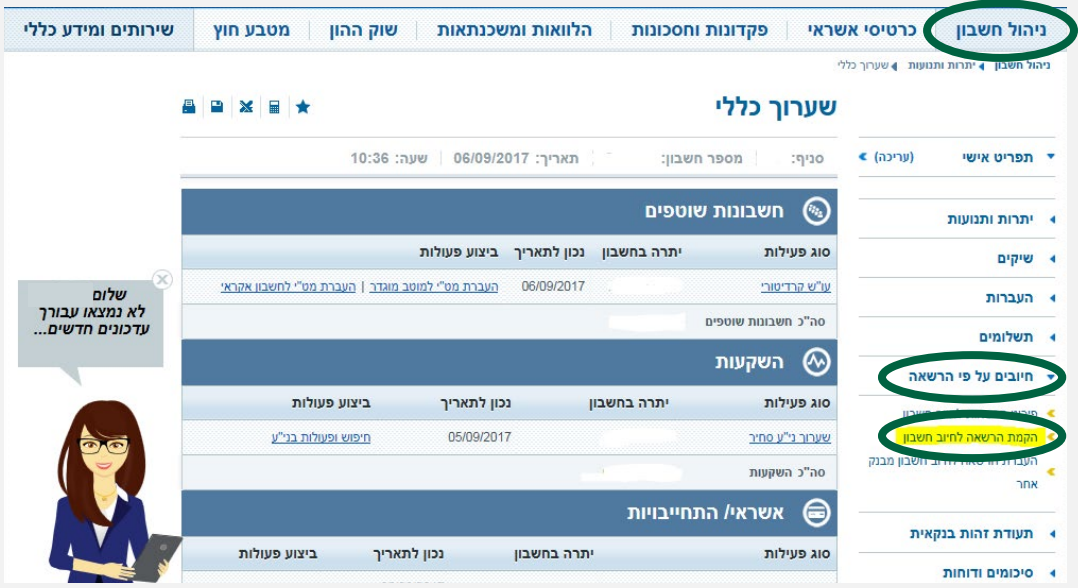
ניהול חשבון | כרטיסי אשראי | פקדונות וחסכונות | הלוואות ומשכנתאות | שוק ההון | מטבע חוץ | שירותים ומידע כללי

ניהול חשבון ◂ יתרות ותנועות ◂ שערוך כללי

שערוך כללי

סניף: | מספר חשבון: | תאריך: 06/09/2017 | שעה: 10:36

תפריט אישי (עריכה)

יתרות ותנועות

שיקים

העברות

תשלומים

חיובים על פי הרשאה

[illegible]

הקמת הרשאה לחיוב חשבון

העברת הרשאה לחיוב חשבון מבנק אחר

תעודת זהות בנקאית

סיכומים ודוחות

חשבונות שוטפים

| סוג פעילות | יתרה בחשבון | נכון לתאריך | ביצוע פעולות |
|---|---|---|---|
| עו"ש קרדיטורי | | 06/09/2017 | העברת מט"י למוטב מוגדר \| העברת מט"י לחשבון אקראי |
| סה"כ חשבונות שוטפים | | | |

השקעות

| סוג פעילות | יתרה בחשבון | נכון לתאריך | ביצוע פעולות |
|---|---|---|---|
| שערוך ני"ע סחיר | | 05/09/2017 | חיפוש ופעולות בני"ע |
| סה"כ השקעות | | | |

אשראי/ התחייבויות

| סוג פעילות | יתרה בחשבון | נכון לתאריך | ביצוע פעולות |
|---|---|---|---|

שלום
לא נמצאו עבורך עדכונים חדשים...